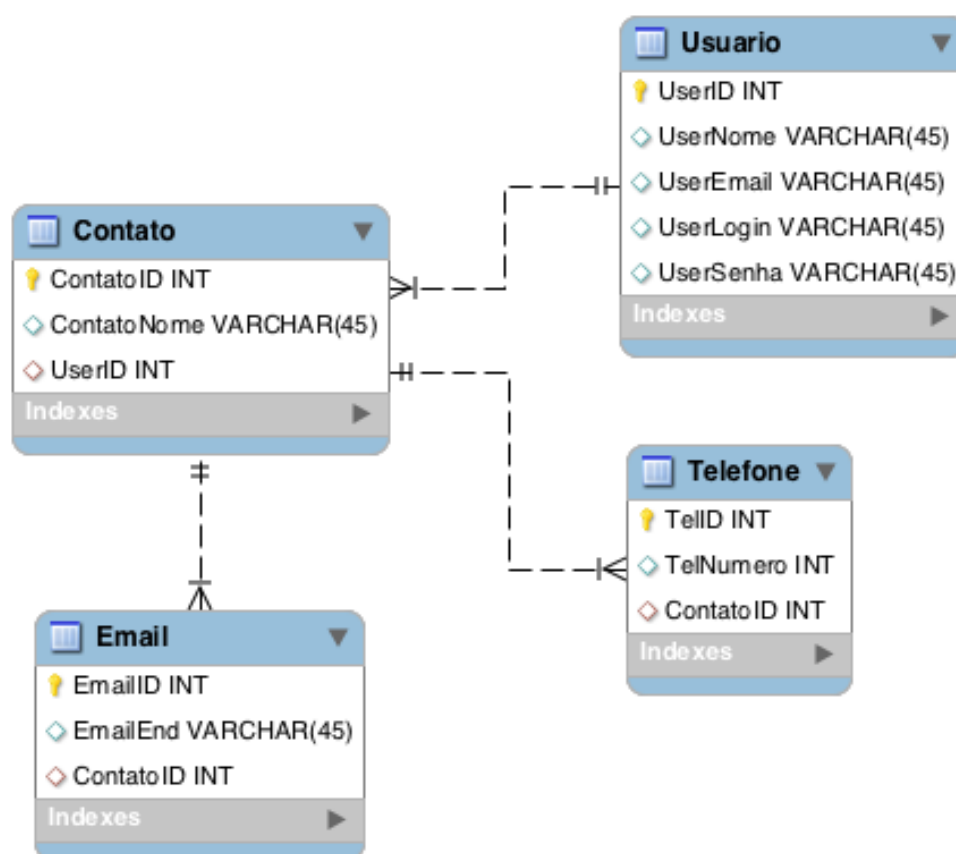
Usuario
UserID INT
UserNome VARCHAR(45)
UserEmail VARCHAR(45)
UserLogin VARCHAR(45)
UserSenha VARCHAR(45)
Indexes

Contato
ContatoID INT
ContatoNome VARCHAR(45)
UserID INT
Indexes

Telefone
TelID INT
TelNumero INT
ContatoID INT
Indexes

Email
EmailID INT
EmailEnd VARCHAR(45)
ContatoID INT
Indexes